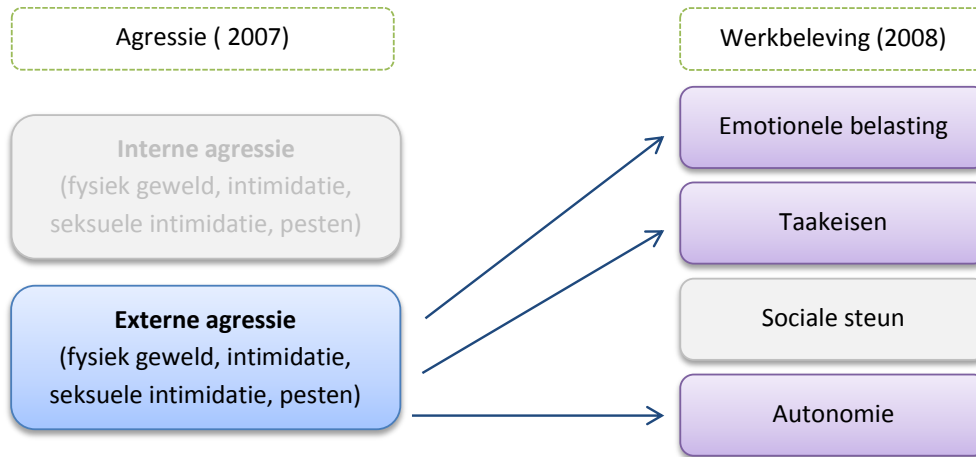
Agressie ( 2007)

Werkbeleving (2008)

Interne agressie
(fysiek geweld, intimidatie, seksuele intimidatie, pesten)

Externe agressie
(fysiek geweld, intimidatie, seksuele intimidatie, pesten)

Emotionele belasting

Taakeisen

Sociale steun

Autonomie